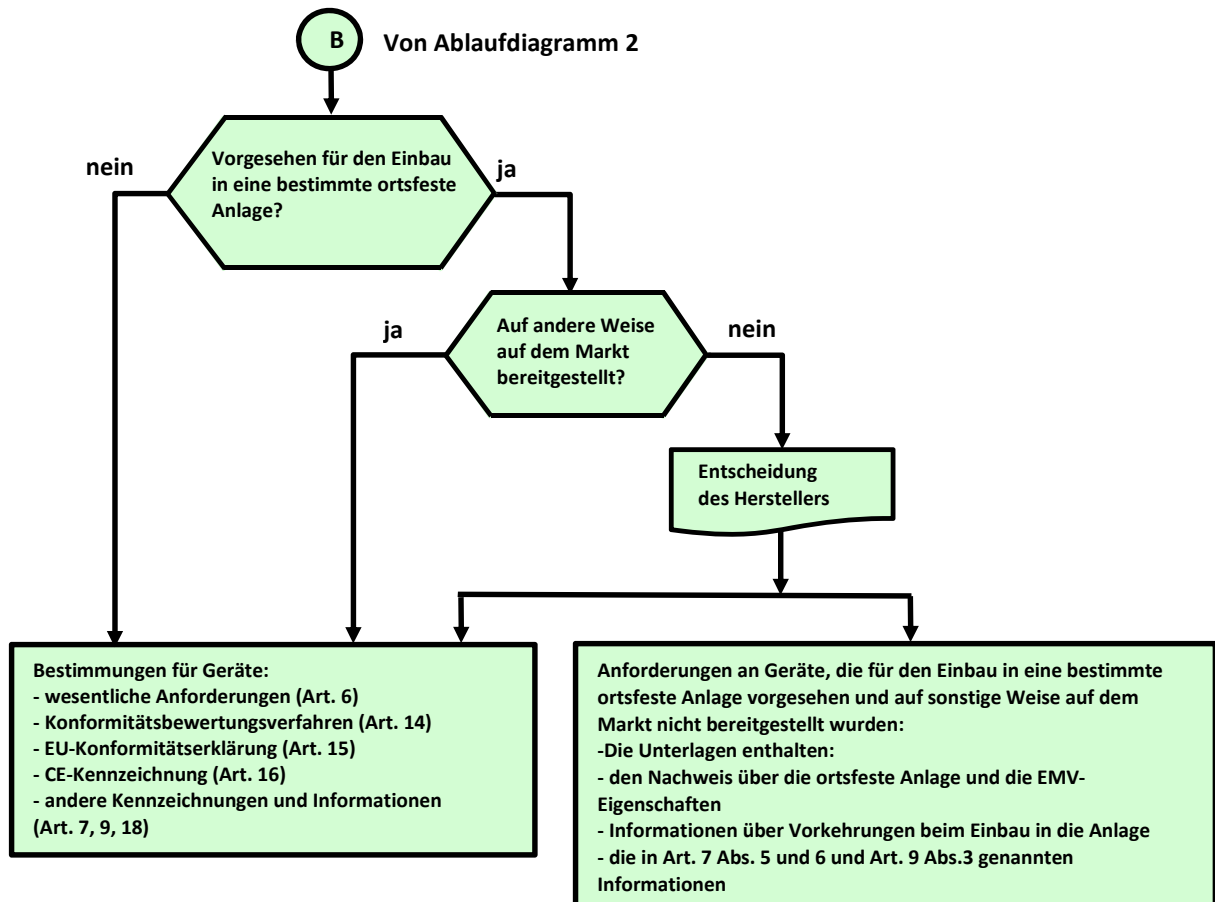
B

Von Ablaufdiagramm 2

Vorgesehen für den Einbau in eine bestimmte ortsfeste Anlage?

nein

ja

Auf andere Weise auf dem Markt bereitgestellt?

ja

nein

Entscheidung des Herstellers

Bestimmungen für Geräte:
- wesentliche Anforderungen (Art. 6)
- Konformitätsbewertungsverfahren (Art. 14)
- EU-Konformitätserklärung (Art. 15)
- CE-Kennzeichnung (Art. 16)
- andere Kennzeichnungen und Informationen (Art. 7, 9, 18)

Anforderungen an Geräte, die für den Einbau in eine bestimmte ortsfeste Anlage vorgesehen und auf sonstige Weise auf dem Markt nicht bereitgestellt wurden:
-Die Unterlagen enthalten:
- den Nachweis über die ortsfeste Anlage und die EMV-Eigenschaften
- Informationen über Vorkehrungen beim Einbau in die Anlage
- die in Art. 7 Abs. 5 und 6 und Art. 9 Abs.3 genannten Informationen